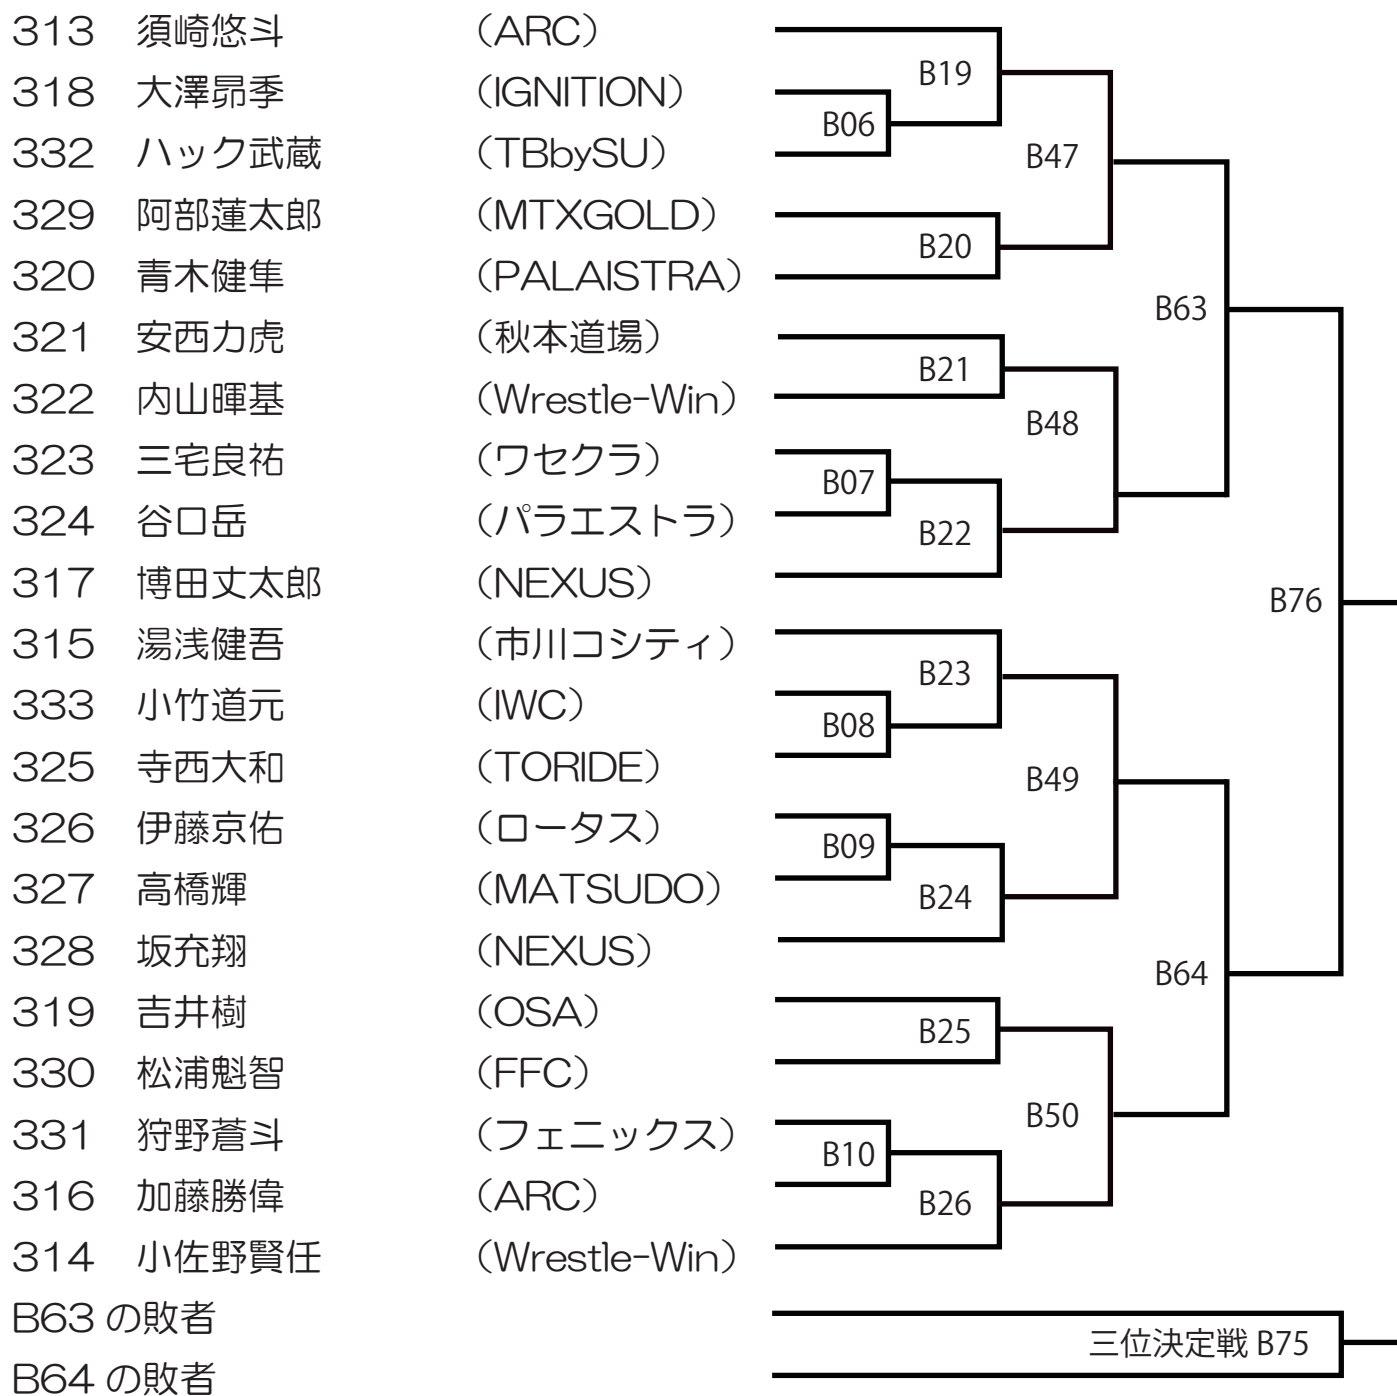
313 須崎悠斗 （ARC）
318 大澤昴季 （IGNITION）
332 ハック武蔵 （TBbySU）
329 阿部蓮太郎 （MTXGOLD）
320 青木健隼 （PALAISTRA）
321 安西力虎 （秋本道場）
322 内山暉基 （Wrestle-Win）
323 三宅良祐 （ワセクラ）
324 谷口岳 （パラエストラ）
317 博田丈太郎 （NEXUS）
315 湯浅健吾 （市川コシティ）
333 小竹道元 （IWC）
325 寺西大和 （TORIDE）
326 伊藤京佑 （ロータス）
327 高橋輝 （MATSUDO）
328 坂充翔 （NEXUS）
319 吉井樹 （OSA）
330 松浦魁智 （FFC）
331 狩野蒼斗 （フェニックス）
316 加藤勝偉 （ARC）
314 小佐野賢任 （Wrestle-Win）
B63 の敗者
B64 の敗者

B19
B06
B47
B20
B63
B21
B48
B07
B22
B76
B23
B08
B49
B09
B24
B64
B25
B50
B10
B26
三位決定戦 B75